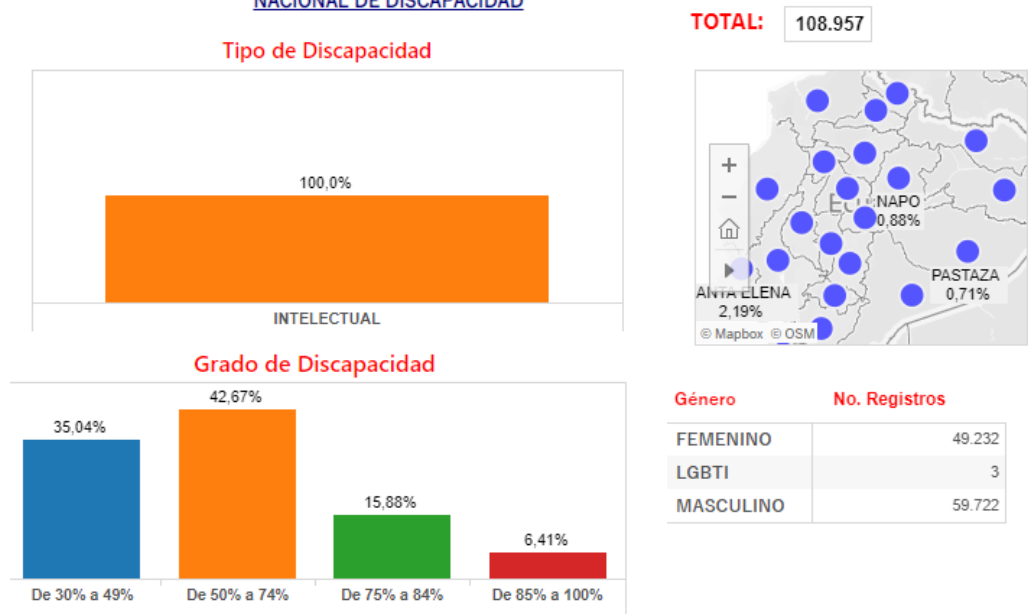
NACIONAL DE DISCAPACIDAD

TOTAL: 108.957

Tipo de Discapacidad

100,0%

INTELECTUAL

+
−
NAPO
0,88%
PASTAZA
0,71%
ANTA ELENA
2,19%
© Mapbox © OSM

Grado de Discapacidad

35,04%
42,67%
15,88%
6,41%

De 30% a 49%
De 50% a 74%
De 75% a 84%
De 85% a 100%

| Género | No. Registros |
|---|---|
| FEMENINO | 49.232 |
| LGBTI | 3 |
| MASCULINO | 59.722 |